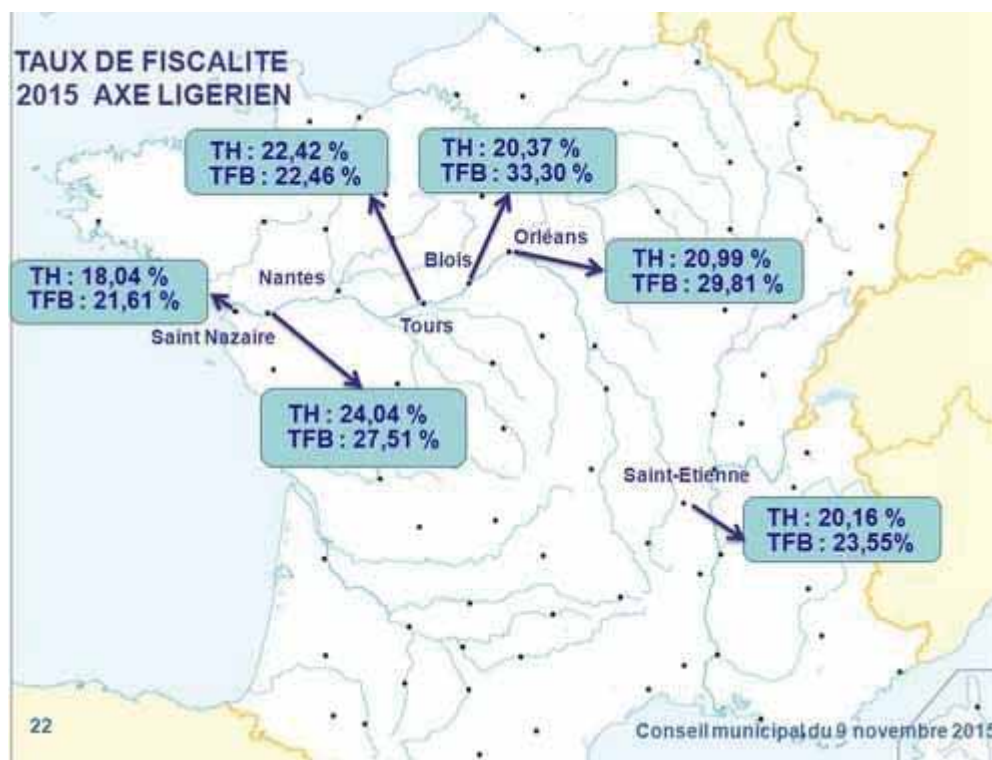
TAUX DE FISCALITE
2015 AXE LIGERIEN

TH : 22,42 %
TFB : 22,46 %

TH : 20,37 %
TFB : 33,30 %

Blois

Orléans

TH : 20,99 %
TFB : 29,81 %

Nantes

TH : 18,04 %
TFB : 21,61 %

Saint Nazaire

Tours

TH : 24,04 %
TFB : 27,51 %

Saint-Etienne

TH : 20,16 %
TFB : 23,55%

22

Conseil municipal du 9 novembre 2015